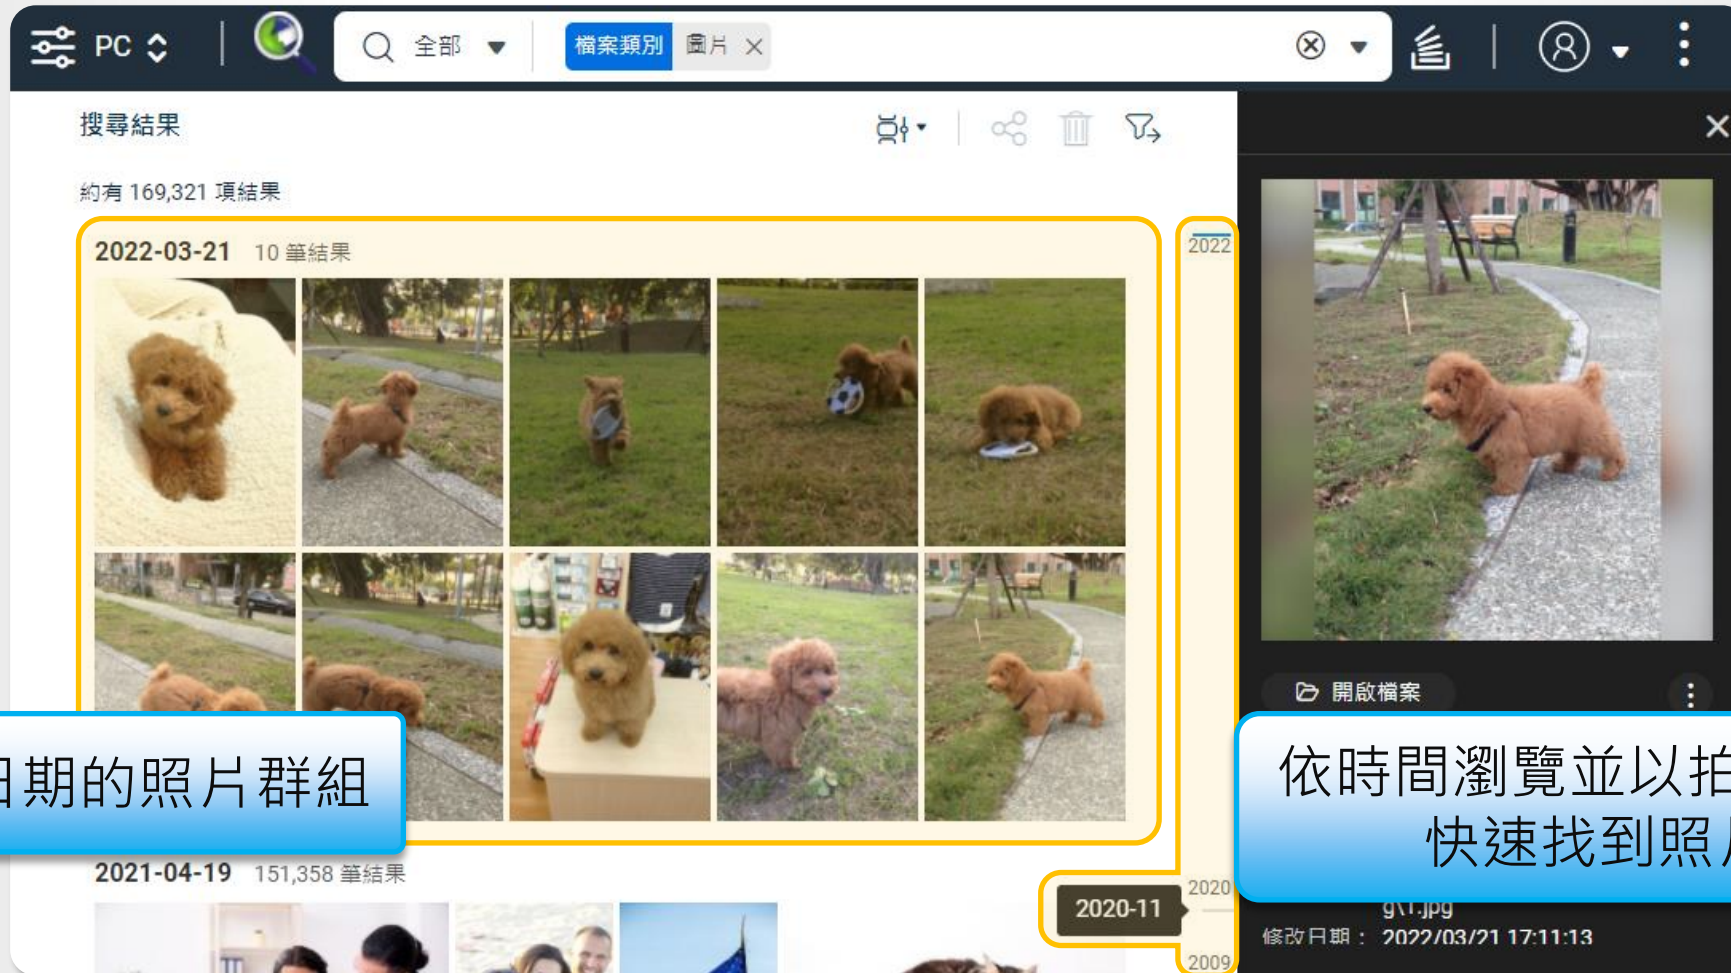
PC

全部

檔案類別 圖片

搜尋結果

約有 169,321 項結果

2022-03-21 10 筆結果

2022

日期的照片群組

2021-04-19 151,358 筆結果

2020-11

2020

2009

開啟檔案

依時間瀏覽並以拍
快速找到照

g\1.jpg

修改日期： 2022/03/21 17:11:13